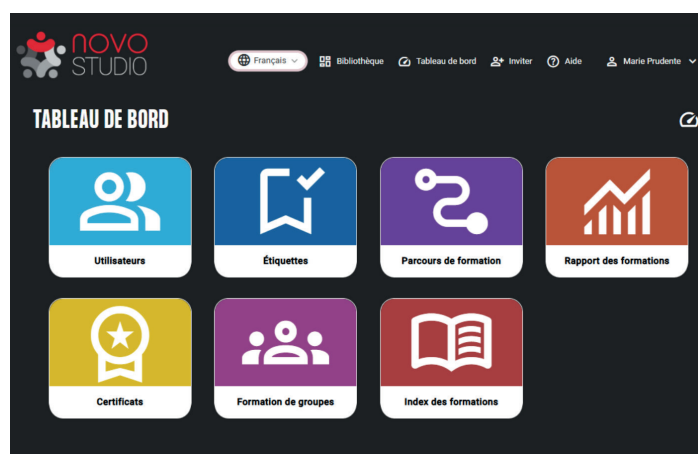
novo STUDIO

Français

Bibliothèque

Tableau de bord

Inviter

Aide

Marie Prudente

TABLEAU DE BORD

Utilisateurs

Étiquettes

Parcours de formation

Rapport des formations

Certificats

Formation de groupes

Index des formations